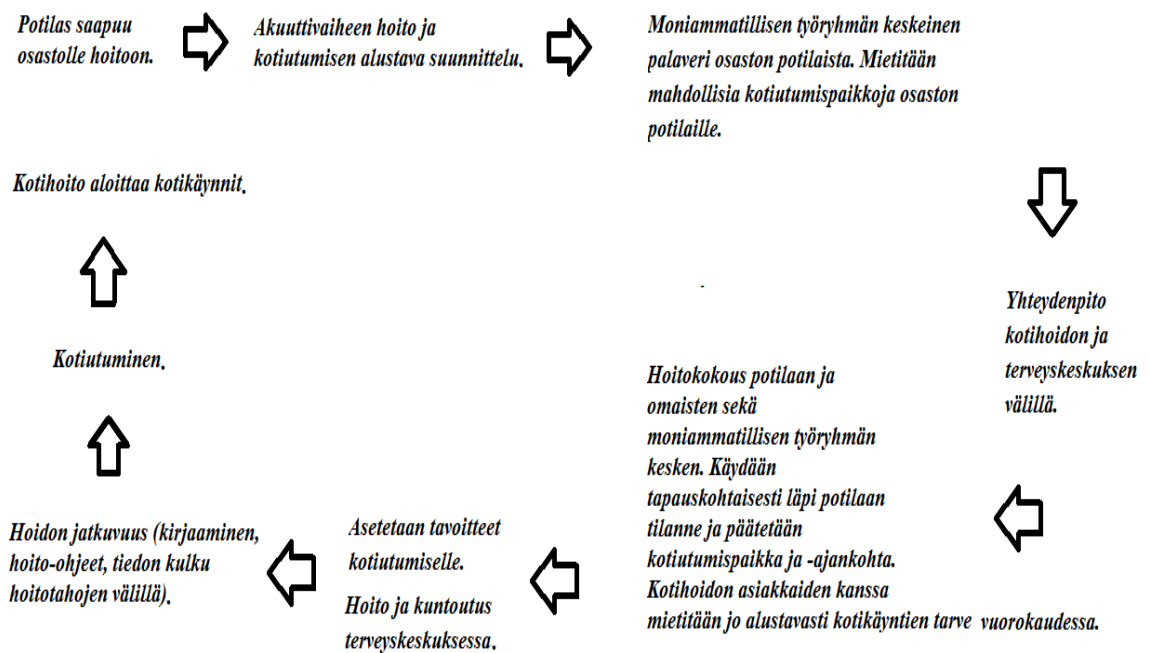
Potilas saapuu osastolle hoitoon.

Akuuttivaiheen hoito ja kotiutumisen alustava suunnittelu.

Moniammatillisen työryhmän keskeinen palaveri osaston potilaista. Mietitään mahdollisia kotiutumispaikkoja osaston potilaille.

Yhteydenpito kotihoidon ja terveyskeskuksen välillä.

Hoitokokous potilaan ja omaisten sekä moniammatillisen työryhmän kesken. Käydään tapauskohtaisesti läpi potilaan tilanne ja päätetään kotiutumispaikka ja -ajankohta. Kotihoidon asiakkaiden kanssa mietitään jo alustavasti kotikäyntien tarve vuorokaudessa.

Asetetaan tavoitteet kotiutumiselle.

Hoito ja kuntoutus terveyskeskuksessa.

Hoidon jatkuvuus (kirjaaminen, hoito-ohjeet, tiedon kulku hoitotahojen välillä).

Kotiutuminen.

Kotihoito aloittaa kotikäynnit.